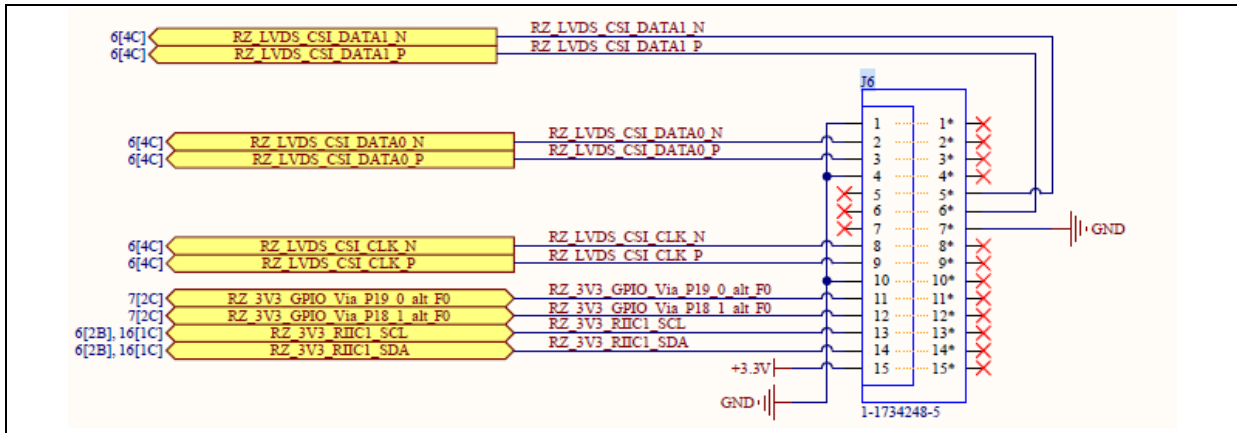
6[4C] RZ_LVDS_CSI_DATA1_N
6[4C] RZ_LVDS_CSI_DATA1_P
RZ_LVDS_CSI_DATA1_N
RZ_LVDS_CSI_DATA1_P

J6

6[4C] RZ_LVDS_CSI_DATA0_N
6[4C] RZ_LVDS_CSI_DATA0_P
RZ_LVDS_CSI_DATA0_N
RZ_LVDS_CSI_DATA0_P

6[4C] RZ_LVDS_CSI_CLK_N
6[4C] RZ_LVDS_CSI_CLK_P
RZ_LVDS_CSI_CLK_N
RZ_LVDS_CSI_CLK_P

7[2C] RZ_3V3_GPIO_Via_P19_0_alt_F0
7[2C] RZ_3V3_GPIO_Via_P18_1_alt_F0
6[2B], 16[1C] RZ_3V3_RIIC1_SCL
6[2B], 16[1C] RZ_3V3_RIIC1_SDA
RZ_3V3_GPIO_Via_P19_0_alt_F0
RZ_3V3_GPIO_Via_P18_1_alt_F0
RZ_3V3_RIIC1_SCL
RZ_3V3_RIIC1_SDA

+3.3V
GND

1 2 3 4 5 6 7 8 9 10 11 12 13 14 15
1* 2* 3* 4* 5* 6* 7* 8* 9* 10* 11* 12* 13* 14* 15*

GND

1-1734248-5